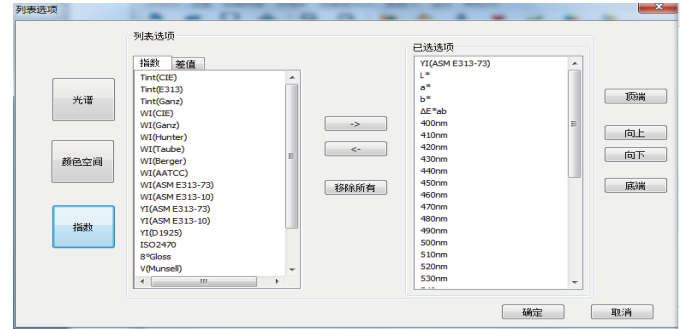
列表选项

光谱

颜色空间

指数

列表选项

指数 | 差值

Tint(CIE)
Tint(E313)
Tint(Ganz)
WI(CIE)
WI(Ganz)
WI(Hunter)
WI(Taube)
WI(Berger)
WI(AATCC)
WI(ASM E313-73)
WI(ASM E313-10)
YI(ASM E313-73)
YI(ASM E313-10)
YI(D1925)
ISO2470
8°Gloss
V(Munsell)

->

<-

移除所有

已选选项

YI(ASM E313-73)
L*
a*
b*
ΔE*ab
400nm
410nm
420nm
430nm
440nm
450nm
460nm
470nm
480nm
490nm
500nm
510nm
520nm
530nm

顶端

向上

向下

底端

确定

取消